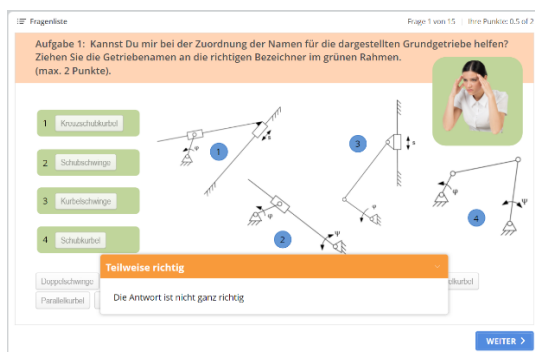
Fragenliste

Frage 1 von 15 | Ihre Punkte: 0.5 of 2

Aufgabe 1: Kannst Du mir bei der Zuordnung der Namen für die dargestellten Grundgetriebe helfen? Ziehen Sie die Getriebenamen an die richtigen Bezeichner im grünen Rahmen. (max. 2 Punkte).

1 Kreuzschubkurbel

2 Schubschwinge

3 Kurbelschwinge

4 Schubkurbel

1

2

3

4

s

s

φ

φ

φ

ψ

ψ

ψ

Doppelschwinge

Parallelkurbel

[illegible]lkurbel

Teilweise richtig

Die Antwort ist nicht ganz richtig

WEITER ›